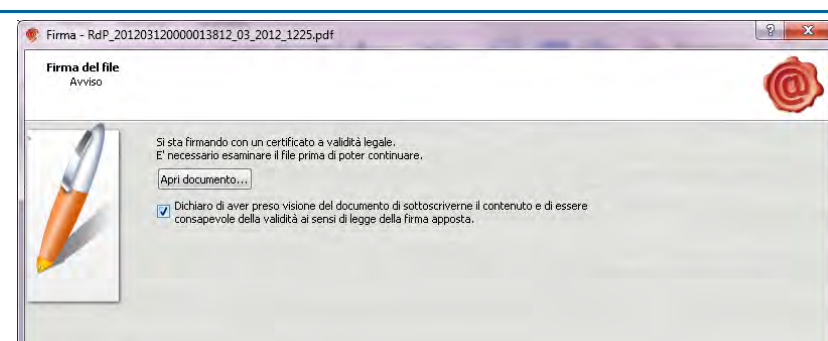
Firma - RdP_201203120000013812_03_2012_1225.pdf

?

x

Firma del file
Avviso

Si sta firmando con un certificato a validità legale.
E' necessario esaminare il file prima di poter continuare.

Apri documento...

Dichiaro di aver preso visione del documento di sottoscriverne il contenuto e di essere consapevole della validità ai sensi di legge della firma apposta.